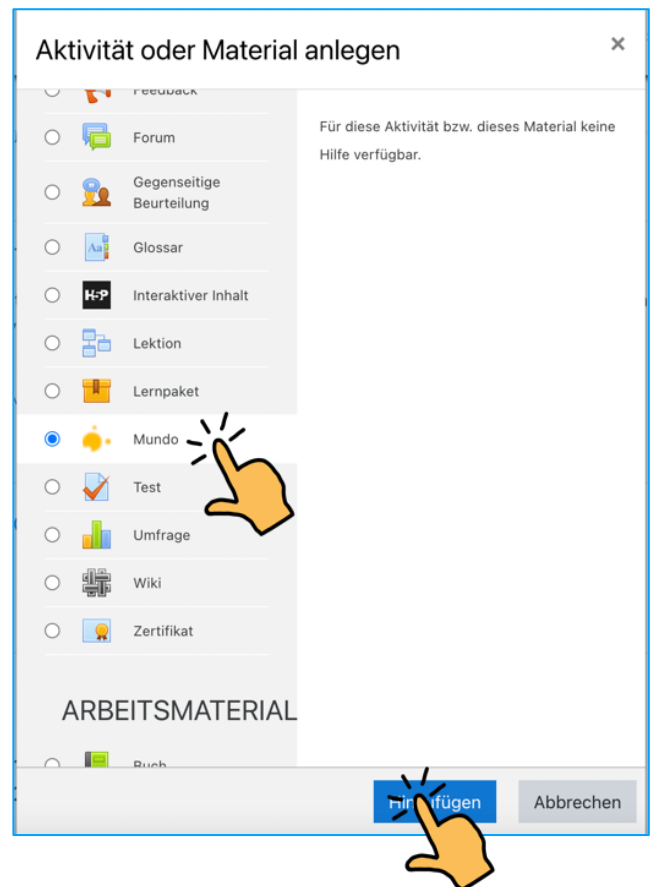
Aktivität oder Material anlegen

×

Feedback

Forum

Gegenseitige Beurteilung

Glossar

H-P

Interaktiver Inhalt

Lektion

Lernpaket

Mundo

Test

Umfrage

Wiki

Zertifikat

ARBEITSMATERIAL

Buch

Für diese Aktivität bzw. dieses Material keine Hilfe verfügbar.

Hin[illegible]fügen

Abbrechen